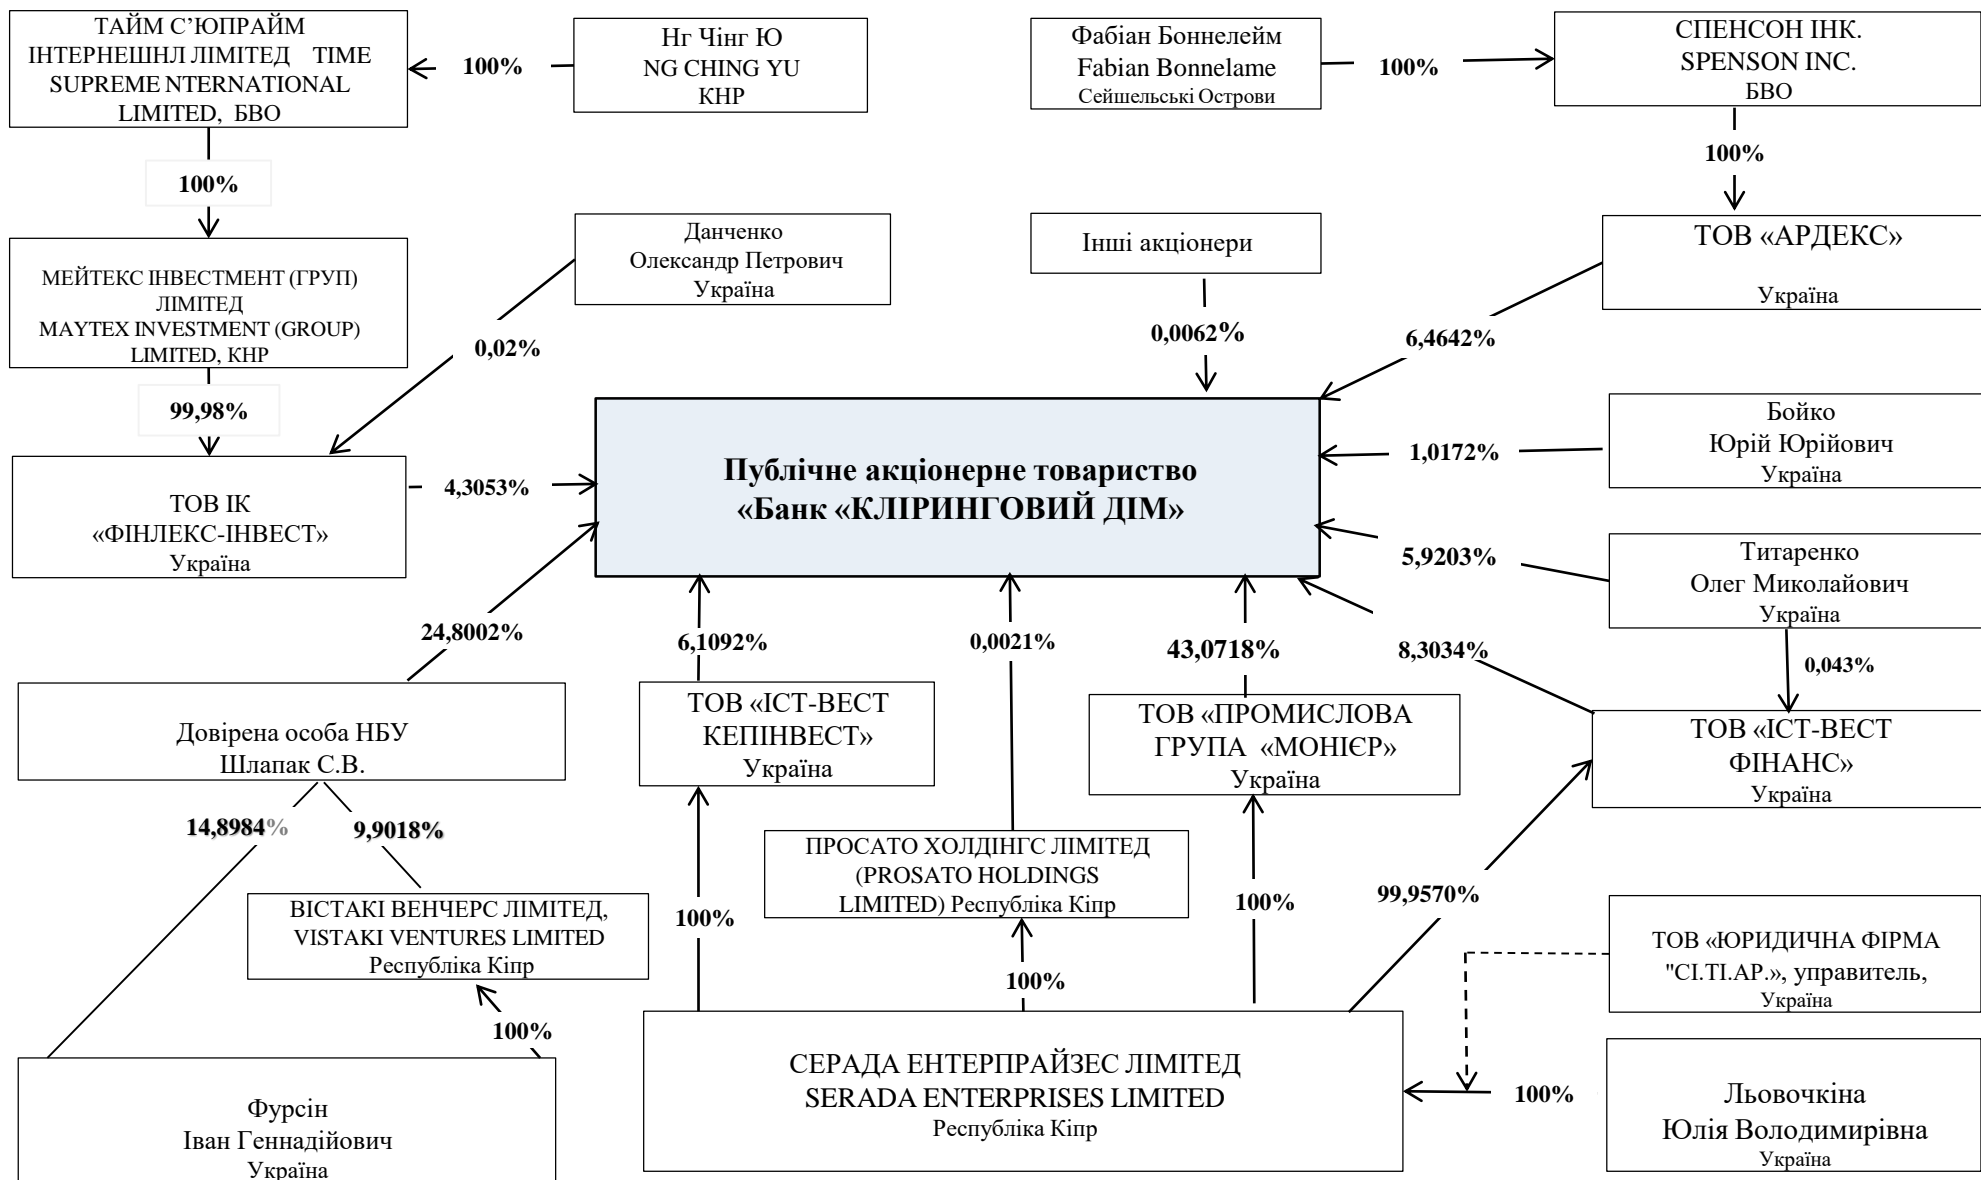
ТАЙМ С'ЮПРАЙМ ІНТЕРНЕШНЛ ЛІМІТЕД TIME SUPREME NTERNATIONAL LIMITED, БВО

100%

Нг Чінг Ю
NG CHING YU
КНР

Фабіан Боннелейм
Fabian Bonnelame
Сейшельські Острови

100%

СПЕНСОН ІНК.
SPENSON INC.
БВО

100%

100%

Данченко
Олександр Петрович
Україна

Інші акціонери

ТОВ «АРДЕКС»
Україна

МЕЙТЕКС ІНВЕСТМЕНТ (ГРУП) ЛІМІТЕД
MAYTEX INVESTMENT (GROUP) LIMITED, КНР

0,02%

0,0062%

6,4642%

99,98%

Публічне акціонерне товариство «Банк «КЛІРИНГОВИЙ ДІМ»

Бойко
Юрій Юрійович
Україна

1,0172%

ТОВ ІК «ФІНЛЕКС-ІНВЕСТ»
Україна

4,3053%

5,9203%

Титаренко
Олег Миколайович
Україна

24,8002%

6,1092%

0,0021%

43,0718%

8,3034%

0,043%

Довірена особа НБУ
Шлапак С.В.

ТОВ «ІСТ-ВЕСТ КЕПІНВЕСТ»
Україна

ТОВ «ПРОМИСЛОВА ГРУПА «МОНІЄР»
Україна

ТОВ «ІСТ-ВЕСТ ФІНАНС»
Україна

14,8984%

9,9018%

ПРОСАТО ХОЛДІНГС ЛІМІТЕД (PROSATO HOLDINGS LIMITED) Республіка Кіпр

ВІСТАКІ ВЕНЧЕРС ЛІМІТЕД, VISTAKI VENTURES LIMITED
Республіка Кіпр

100%

100%

99,9570%

ТОВ «ЮРИДИЧНА ФІРМА "СІ.ТІ.АР.», управитель,
Україна

100%

100%

Фурсін
Іван Геннадійович
Україна

СЕРАДА ЕНТЕРПРАЙЗЕС ЛІМІТЕД
SERADA ENTERPRISES LIMITED
Республіка Кіпр

100%

Льовочкіна
Юлія Володимирівна
Україна